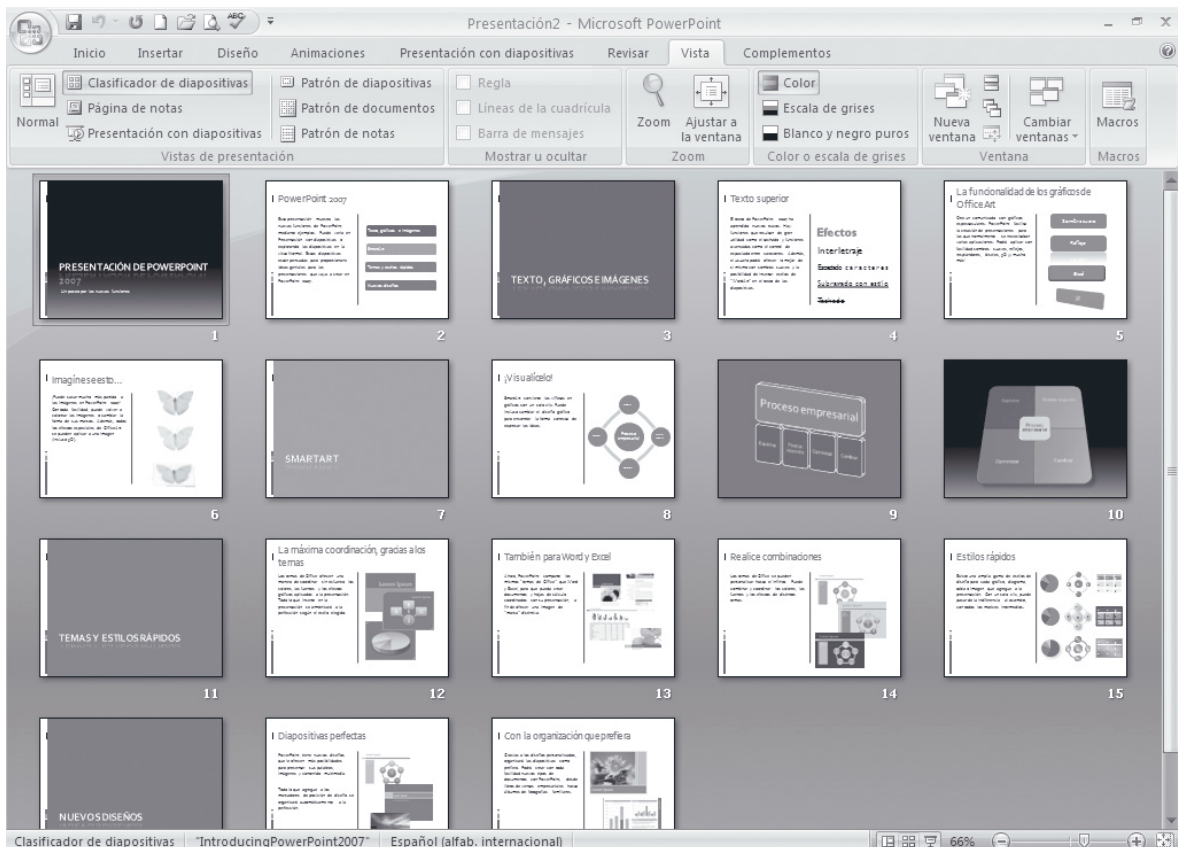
Presentación2 - Microsoft PowerPoint

Inicio Insertar Diseño Animaciones Presentación con diapositivas Revisar Vista Complementos

Normal
Clasificador de diapositivas
Página de notas
Presentación con diapositivas
Patrón de diapositivas
Patrón de documentos
Patrón de notas
Vistas de presentación

Regla
Líneas de la cuadrícula
Barra de mensajes
Mostrar u ocultar

Zoom
Ajustar a la ventana
Zoom

Color
Escala de grises
Blanco y negro puros
Color o escala de grises

Nueva ventana
Cambiar ventanas
Ventana

Macros
Macros

PRESENTACIÓN DE POWERPOINT 2007
Un paseo por las nuevas funciones
1

PowerPoint 2007
Texto, gráficos e imágenes
2

TEXTO, GRÁFICOS E IMÁGENES
3

Texto superior
Efectos
Interletraje
Espaciado caracteres
Subrayado con estilo
Tachado
4

La funcionalidad de los gráficos de OfficeArt
5

Imagínese esto...
6

SMARTART
7

¡Visualícelo!
Proceso empresarial
8

Proceso empresarial
9

Proceso empresarial
10

TEMAS Y ESTILOS RÁPIDOS
11

La máxima coordinación, gracias a los temas
12

También para Word y Excel
13

Realice combinaciones
14

Estilos rápidos
15

NUEVOS DISEÑOS

Diapositivas perfectas

Con la organización que prefiera

Clasificador de diapositivas "IntroducingPowerPoint2007" Español (alfab. internacional) 66%